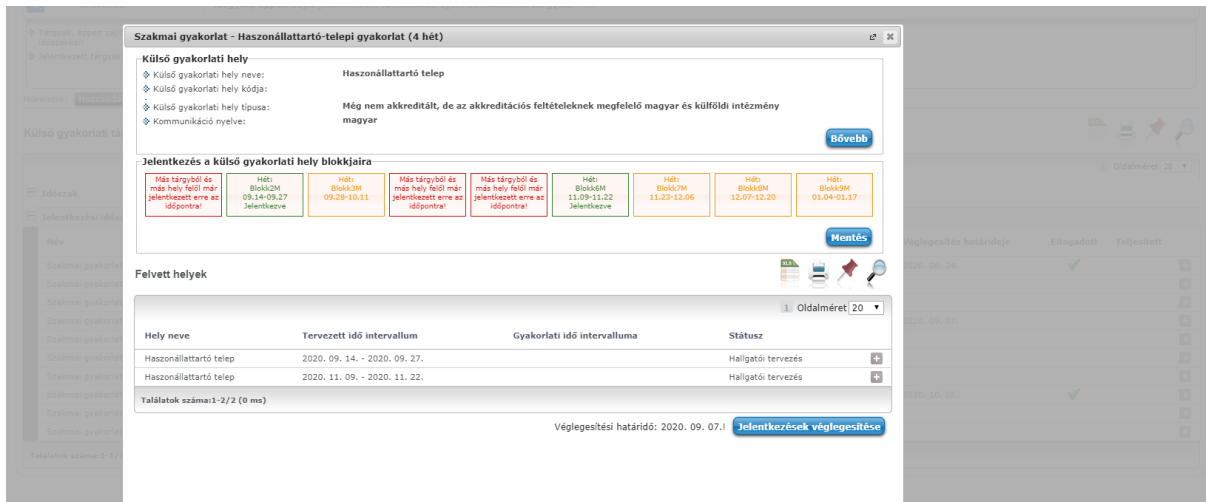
Szakmai gyakorlat - Haszonállattartó-telepi gyakorlat (4 hét)

Külső gyakorlati hely

Külső gyakorlati hely neve: Haszonállattartó telep
Külső gyakorlati hely kódja:
Külső gyakorlati hely típusa: Még nem akkreditált, de az akkreditációs feltételeknek megfelelő magyar és külföldi intézmény
Kommunikáció nyelve: magyar

Bővebb

Jelentkezés a külső gyakorlati hely blokkjaira

Más tárgyból és más hely felől már jelentkezett erre az időpontra!

Hét: Blokk2M 09.14-09.27 Jelentkezve

Hét: Blokk3M 09.28-10.11

Más tárgyból és más hely felől már jelentkezett erre az időpontra!

Más tárgyból és más hely felől már jelentkezett erre az időpontra!

Hét: Blokk6M 11.09-11.22 Jelentkezve

Hét: Blokk7M 11.23-12.06

Hét: Blokk8M 12.07-12.20

Hét: Blokk9M 01.04-01.17

Mentés

Felvett helyek

1 Oldalméret 20

| Hely neve | Tervezett idő intervallum | Gyakorlati idő intervalluma | Státusz |
|---|---|---|---|
| Haszonállattartó telep | 2020. 09. 14. - 2020. 09. 27. | | Hallgatói tervezés |
| Haszonállattartó telep | 2020. 11. 09. - 2020. 11. 22. | | Hallgatói tervezés |

Találatok száma:1-2/2 (0 ms)

Véglegesítési határidő: 2020. 09. 07.! Jelentkezések véglegesítése